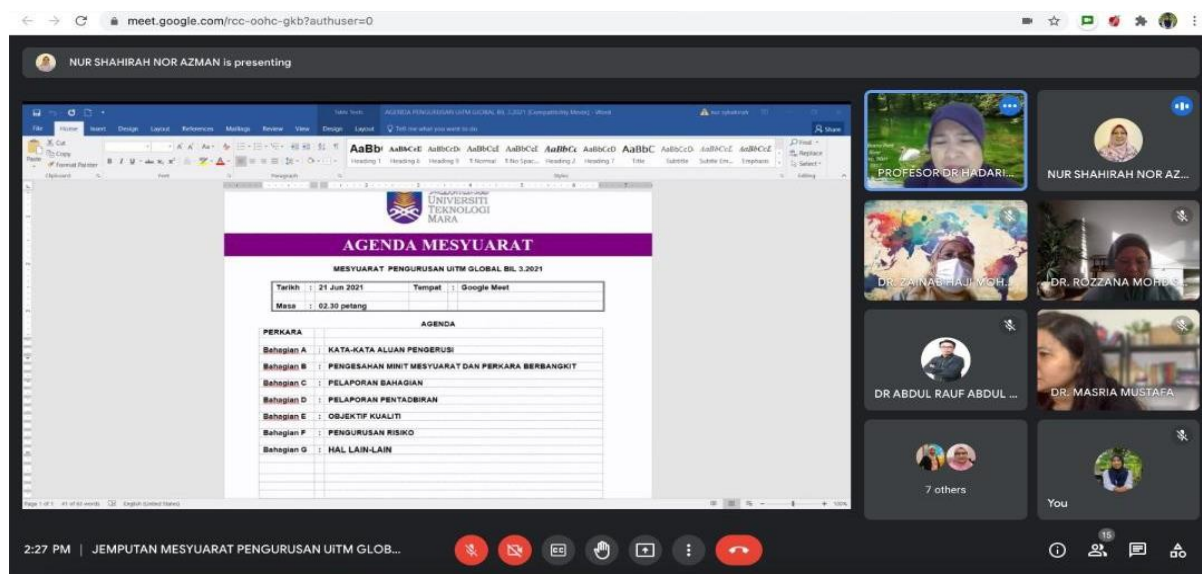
meet.google.com/rcc-oohc-gkb?authuser=0

NUR SHAHIRAH NOR AZMAN is presenting

AGENDA PENGURUSAN UiTM GLOBAL BIL 3.2021 [Compatibility Mode] - Word

File Home Insert Design Layout References Mailings Review View Design Layout Tell me what you want to do Share

Cut Copy Paste Format Painter Clipboard Font Paragraph Styles Editing

AaBb AaBbCcE AaBbCcDc AaBbCcI AaBbCcI AaBbCc AaBbCcD AaBbC AaBbCcD AaBbCcL AaBbCcL

Heading 1 Heading 6 Heading 9 Normal No Spac... Heading 2 Heading 7 Title Subtitle Subtle Em... Emphasis

Find Replace Select

UNIVERSITI TEKNOLOGI MARA

AGENDA MESYUARAT

MESYUARAT PENGURUSAN UiTM GLOBAL BIL 3.2021

| Tarikh | : 21 Jun 2021 | Tempat | : Google Meet |
|---|---|---|---|
| Masa | : 02.30 petang | | |

AGENDA

| PERKARA | | |
|---|---|---|
| Bahagian A | : | KATA-KATA ALUAN PENGERUSI |
| Bahagian B | : | PENGESAHAN MINIT MESYUARAT DAN PERKARA BERBANGKIT |
| Bahagian C | : | PELAPORAN BAHAGIAN |
| Bahagian D | : | PELAPORAN PENTADBIRAN |
| Bahagian E | : | OBJEKTIF KUALITI |
| Bahagian F | : | PENGURUSAN RISIKO |
| Bahagian G | : | HAL LAIN-LAIN |

Page 1 of 1 41 of 63 words English (United States)

PROFESOR DR HADARI...

NUR SHAHIRAH NOR AZ...

DR. ZAINAB HAJI MOH...

DR. ROZZANA MOHD...

DR ABDUL RAUF ABDUL ...

DR. MASRIA MUSTAFA

7 others

You

2:27 PM | JEMPUTAN MESYUARAT PENGURUSAN UiTM GLOB...

15